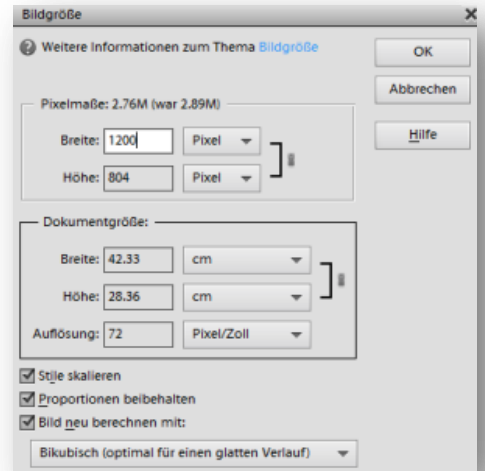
Bildgröße

Weitere Informationen zum Thema Bildgröße

OK

Abbrechen

Hilfe

Pixelmaße: 2.76M (war 2.89M)

Breite: 1200 Pixel

Höhe: 804 Pixel

Dokumentgröße:

Breite: 42.33 cm

Höhe: 28.36 cm

Auflösung: 72 Pixel/Zoll

Stile skalieren

Proportionen beibehalten

Bild neu berechnen mit:

Bikubisch (optimal für einen glatten Verlauf)